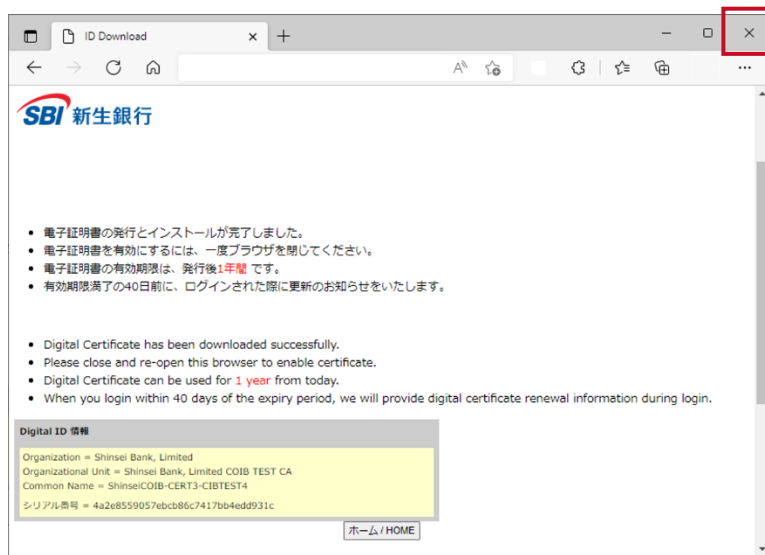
ID Download

SBI 新生銀行

- 電子証明書の発行とインストールが完了しました。
- 電子証明書を有効にするには、一度ブラウザを閉じてください。
- 電子証明書の有効期限は、発行後1年間 です。
- 有効期限満了の40日前に、ログインされた際に更新のお知らせをいたします。

- Digital Certificate has been downloaded successfully.
- Please close and re-open this browser to enable certificate.
- Digital Certificate can be used for 1 year from today.
- When you login within 40 days of the expiry period, we will provide digital certificate renewal information during login.

Digital ID 情報

Organization = Shinsei Bank, Limited
Organizational Unit = Shinsei Bank, Limited COIB TEST CA
Common Name = ShinseiCOIB-CERT3-CIBTEST4

シリアル番号 = 4a2e8559057ebcb86c7417bb4edd931c

ホーム / HOME